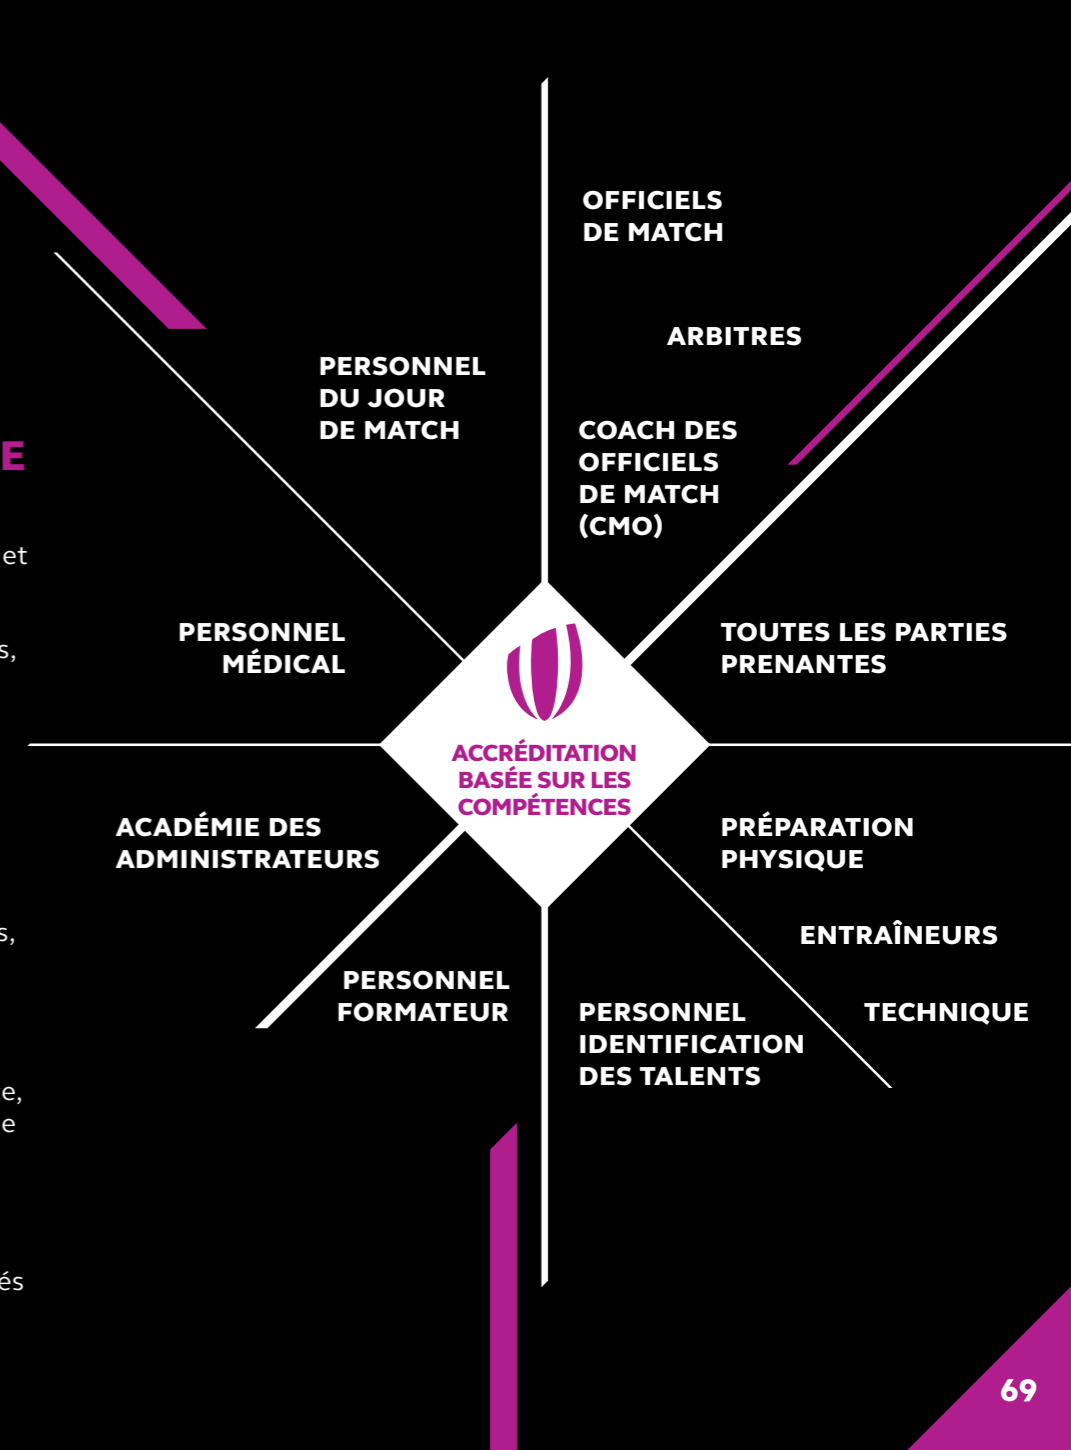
E

et

s,

s,

e,
e

és

OFFICIELS DE MATCH

ARBITRES

COACH DES OFFICIELS DE MATCH (CMO)

PERSONNEL DU JOUR DE MATCH

PERSONNEL MÉDICAL

TOUTES LES PARTIES PRENANTES

ACCRÉDITATION BASÉE SUR LES COMPÉTENCES

ACADÉMIE DES ADMINISTRATEURS

PRÉPARATION PHYSIQUE

ENTRAÎNEURS

TECHNIQUE

PERSONNEL FORMATEUR

PERSONNEL IDENTIFICATION DES TALENTS

69